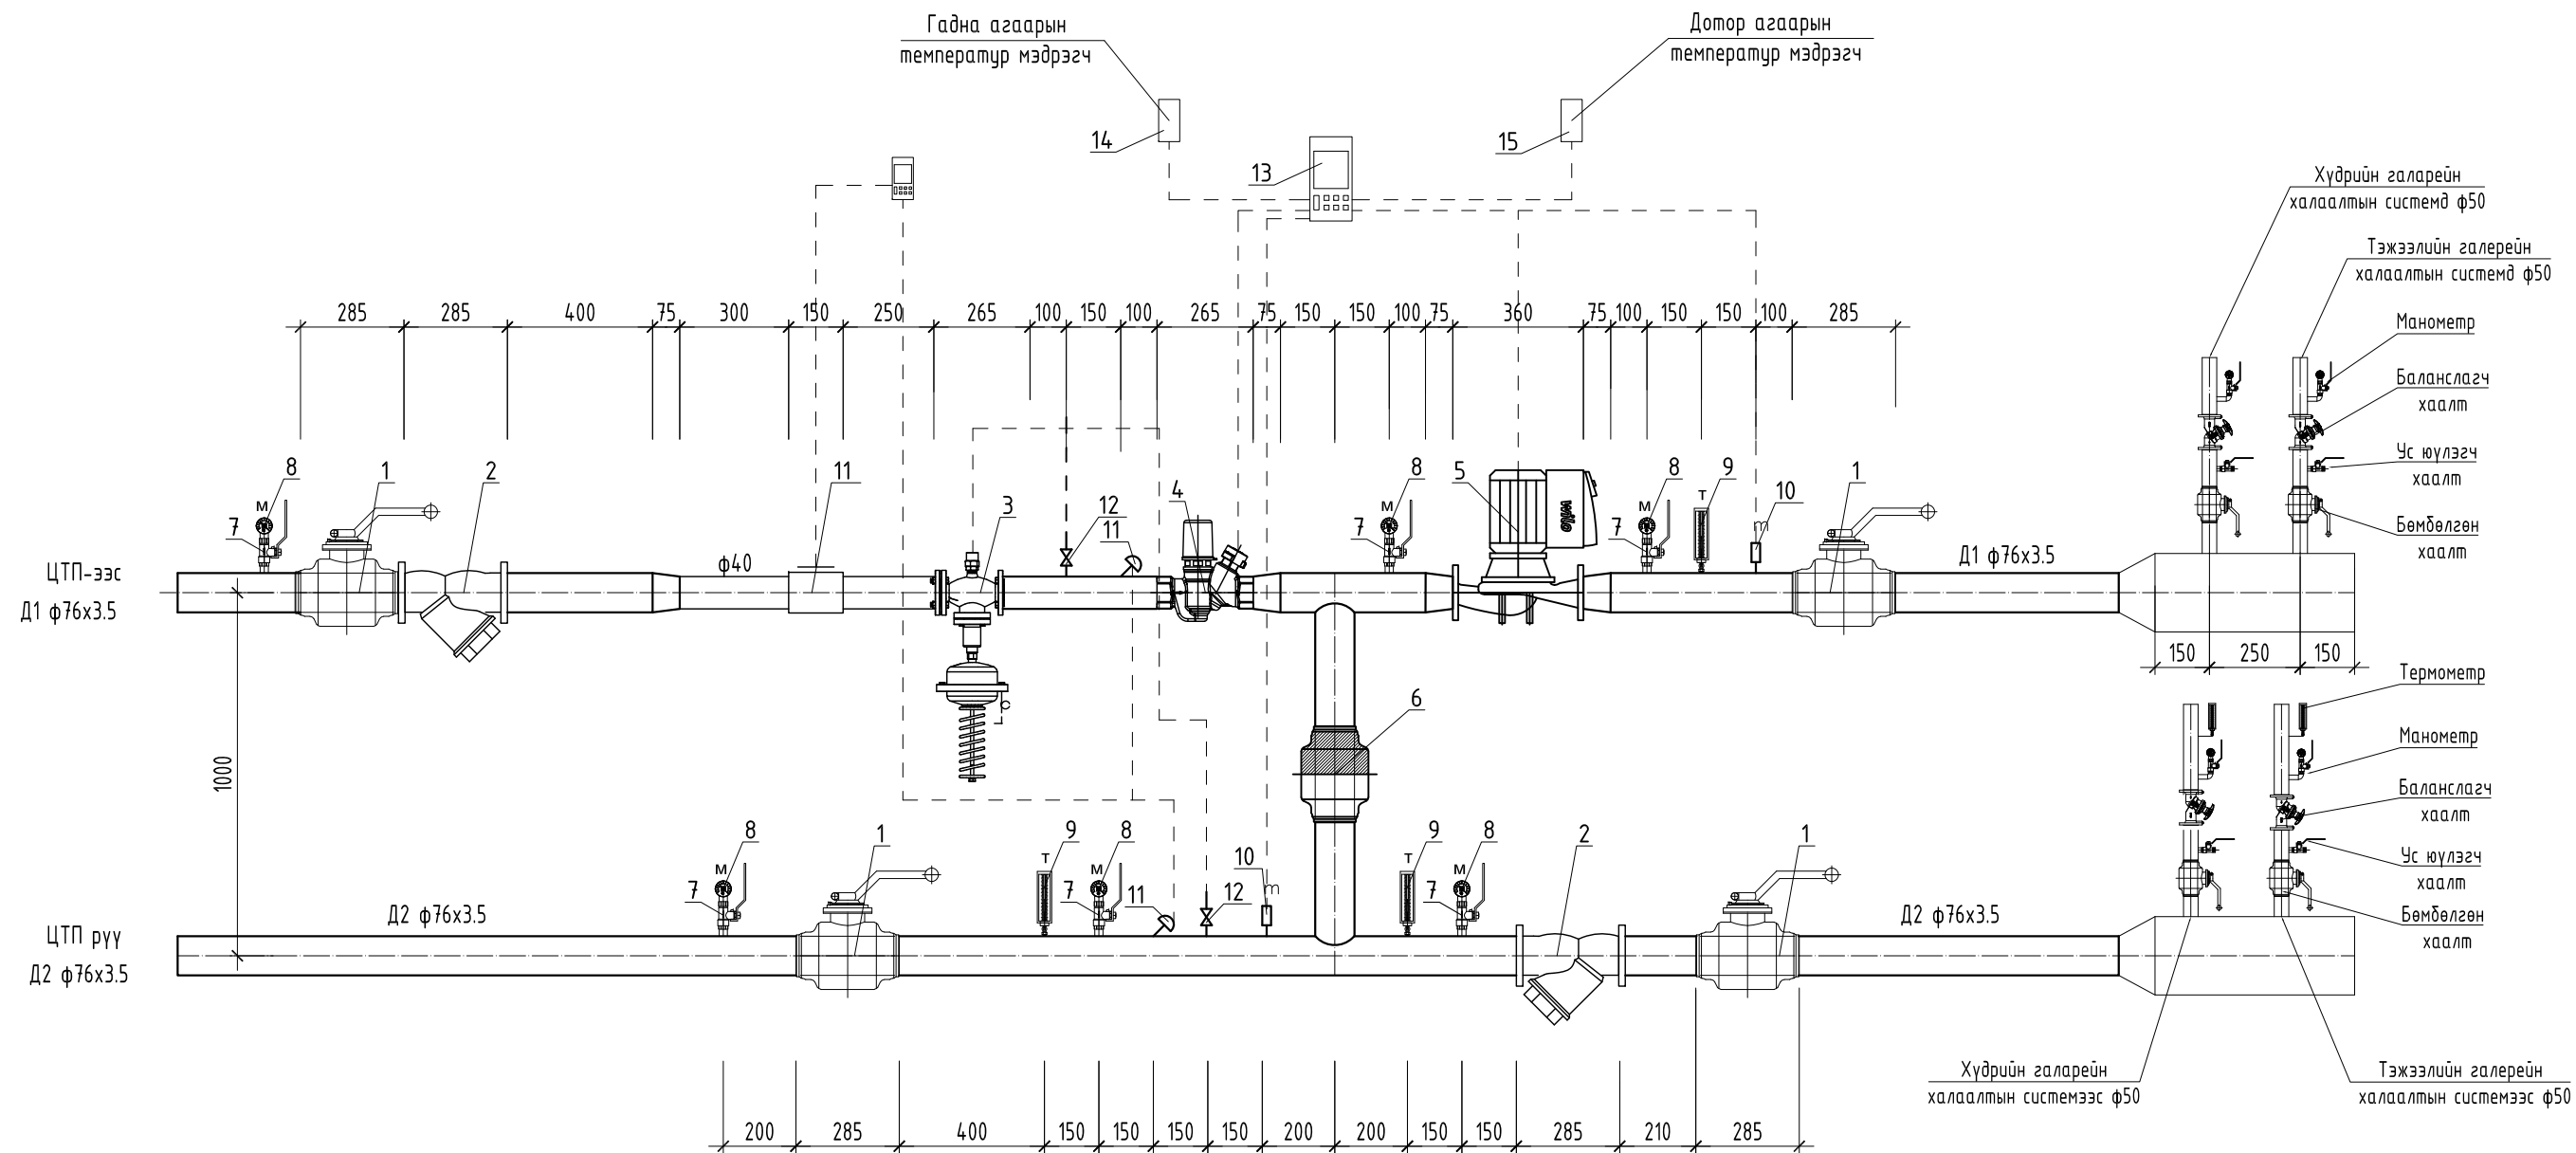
Гадна агаарын температур мэдрэгч

Дотор агаарын температур мэдрэгч

14

13

15

Худрийн галарейн халаалтын системд ф50

Тэжээлийн галерейн халаалтын системд ф50

285 285 400 75 300 150 250 265 100 150 100 265 75 150 150 100 75 360 75 100 150 150 100 285

Манометр

Баланслагч хаалт

Ус юулэгч хаалт

Бөмбөлгөн хаалт

8 1 2 11 3 12 11 4 8 5 8 9 10 1

7 м 7 м 7 м т

ЦТП-ээс Д1 ф76х3.5

ф40

Д1 ф76х3.5

150 250 150

Термометр

Манометр

Баланслагч хаалт

Ус юулэгч хаалт

Бөмбөлгөн хаалт

6

1000

8 1 9 8 10 9 8 2 1

7 м т 7 м 11 12 т 7 м

Д2 ф76х3.5

Д2 ф76х3.5

ЦТП руу Д2 ф76х3.5

Худрийн галарейн халаалтын системээс ф50

Тэжээлийн галерейн халаалтын системээс ф50

200 285 400 150 150 150 150 200 200 150 150 285 210 285